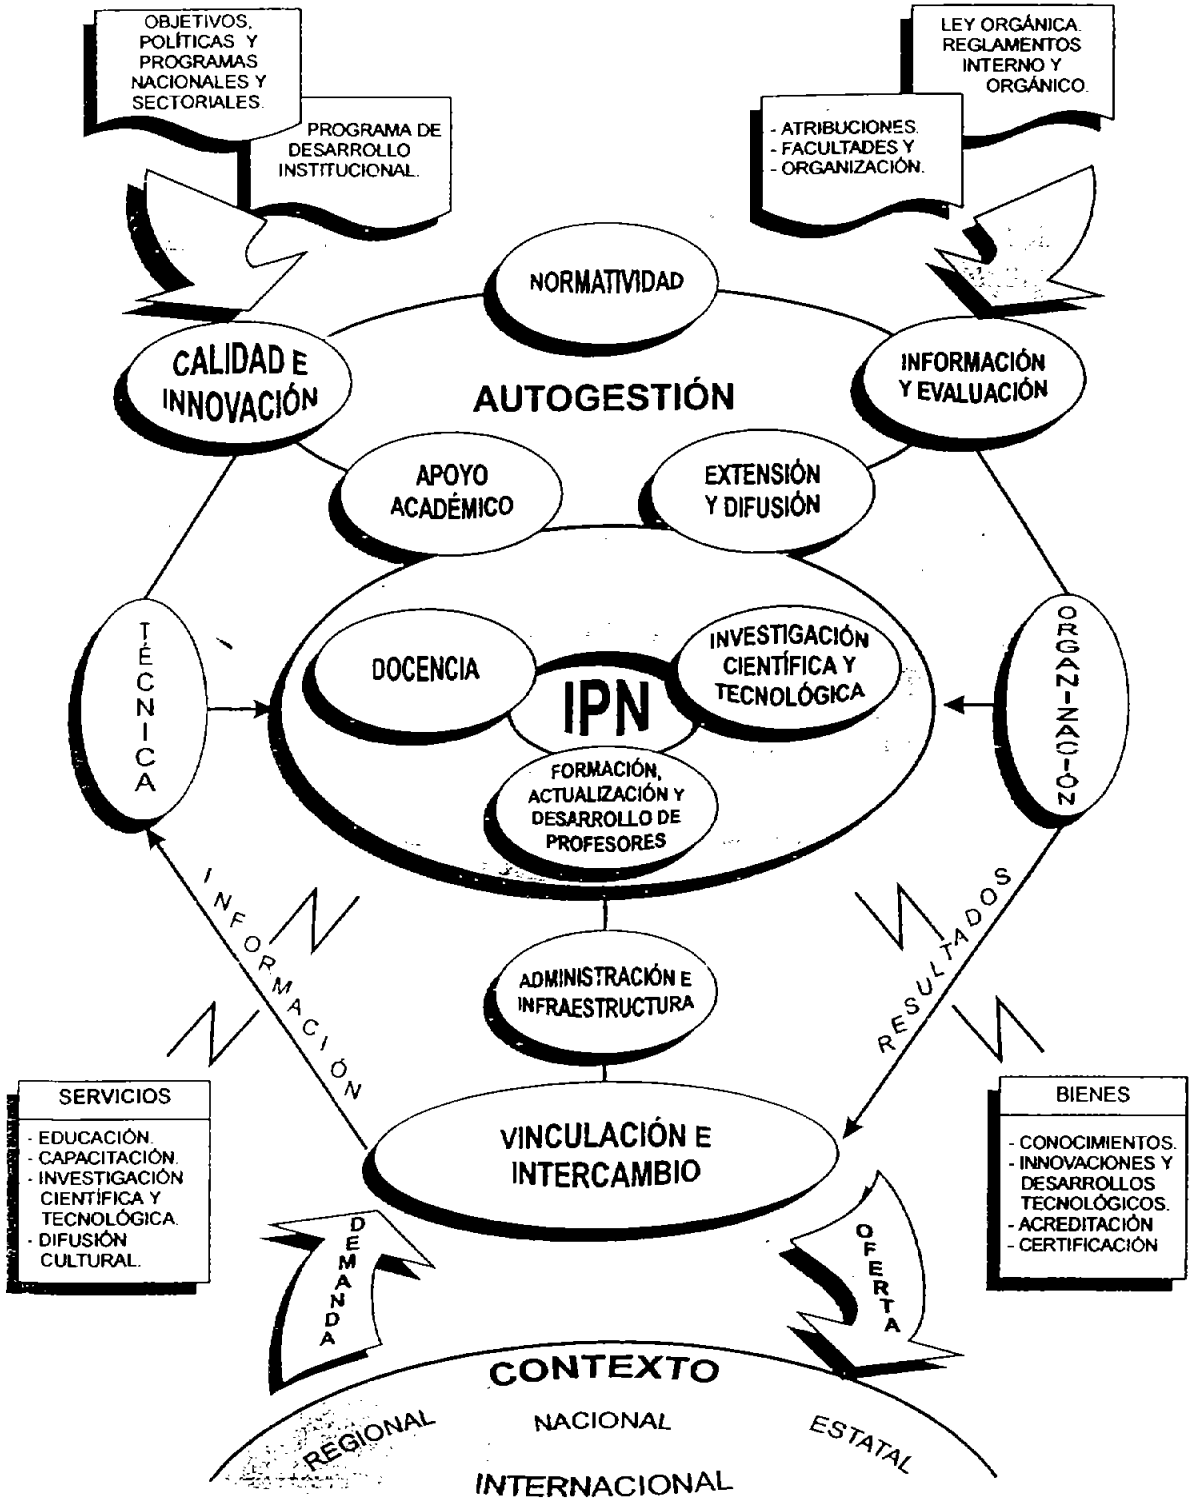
OBJETIVOS, POLÍTICAS Y PROGRAMAS NACIONALES Y SECTORIALES.

PROGRAMA DE DESARROLLO INSTITUCIONAL.

LEY ORGÁNICA. REGLAMENTOS INTERNO Y ORGÁNICO.

- ATRIBUCIONES.
- FACULTADES Y
- ORGANIZACIÓN.

NORMATIVIDAD

CALIDAD E INNOVACIÓN

AUTOGESTIÓN

INFORMACIÓN Y EVALUACIÓN

APOYO ACADÉMICO

EXTENSIÓN Y DIFUSIÓN

TÉCNICA

DOCENCIA

IPN

INVESTIGACIÓN CIENTÍFICA Y TECNOLÓGICA

ORGANIZACIÓN

FORMACIÓN, ACTUALIZACIÓN Y DESARROLLO DE PROFESORES

INFORMACIÓN

RESULTADOS

ADMINISTRACIÓN E INFRAESTRUCTURA

SERVICIOS

- EDUCACIÓN.
- CAPACITACIÓN.
- INVESTIGACIÓN CIENTÍFICA Y TECNOLÓGICA.
- DIFUSIÓN CULTURAL.

VINCULACIÓN E INTERCAMBIO

BIENES

- CONOCIMIENTOS.
- INNOVACIONES Y DESARROLLOS TECNOLÓGICOS.
- ACREDITACIÓN
- CERTIFICACIÓN

DEMANDA

OFERTA

CONTEXTO

REGIONAL NACIONAL ESTATAL

INTERNACIONAL